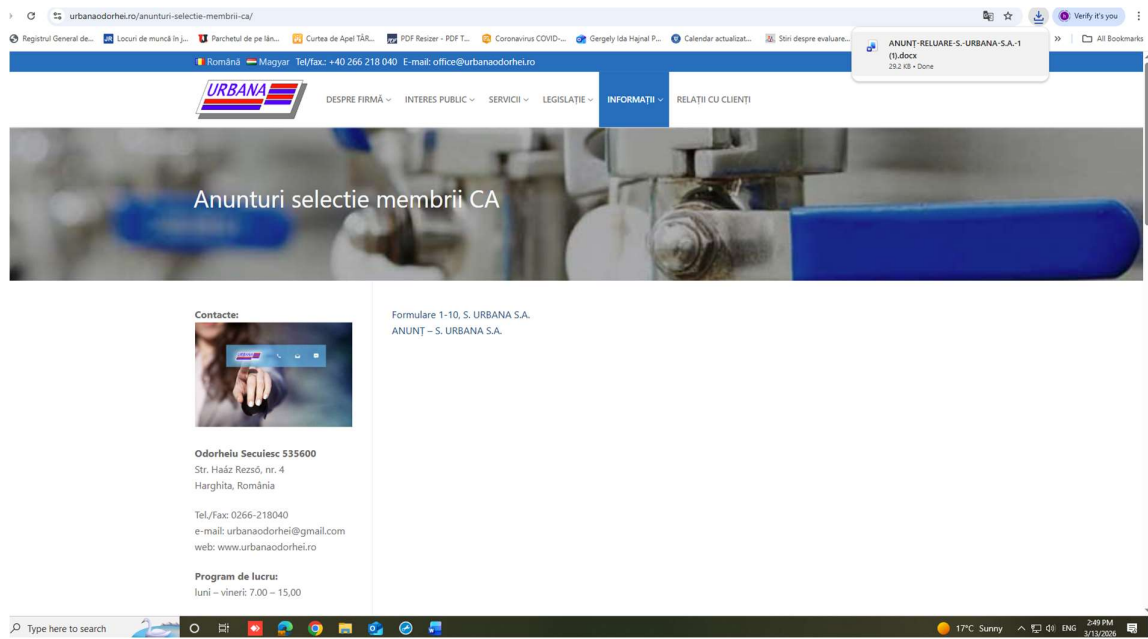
urbanaodorhei.ro/anunturi-selectie-membrii-ca/

Verify it's you

Registrul General de... Locuri de muncă în j... Parchetul de pe lân... Curtea de Apel TÂR... PDF Resizer - PDF T... Coronavirus COVID-... Gergely Ida Hajnal P... Calendar actualizat... Stiri despre evaluare... » All Bookmarks

ANUNȚ-RELUARE-S.-URBANA-S.A.-1 (1).docx
29.2 KB • Done

Română Magyar Tel/fax.: +40 266 218 040 E-mail: office@urbanaodorhei.ro

URBANA

DESPRE FIRMĂ INTERES PUBLIC SERVICII LEGISLAȚIE INFORMAȚII RELAȚII CU CLIENȚI

Anunturi selectie membrii CA

Contacte:

Odorheiu Secuiesc 535600
Str. Haáz Rezső, nr. 4
Harghita, România

Tel./Fax: 0266-218040
e-mail: urbanaodorhei@gmail.com
web: www.urbanaodorhei.ro

Program de lucru:
luni – vineri: 7.00 – 15,00

Formulare 1-10, S. URBANA S.A.
ANUNȚ – S. URBANA S.A.

Type here to search

17°C Sunny ENG 2:49 PM 3/13/2026